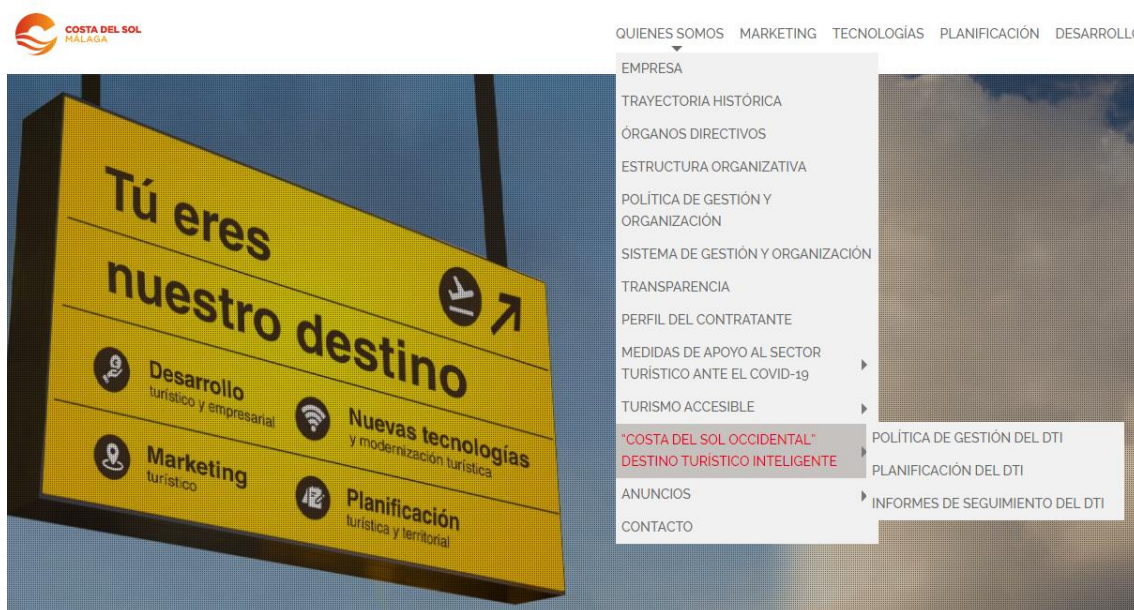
COSTA DEL SOL
MÁLAGA

QUIENES SOMOS MARKETING TECNOLOGÍAS PLANIFICACIÓN DESARROLL

EMPRESA
TRAYECTORIA HISTÓRICA
ÓRGANOS DIRECTIVOS
ESTRUCTURA ORGANIZATIVA
POLÍTICA DE GESTIÓN Y ORGANIZACIÓN
SISTEMA DE GESTIÓN Y ORGANIZACIÓN
TRANSPARENCIA
PERFIL DEL CONTRATANTE
MEDIDAS DE APOYO AL SECTOR TURÍSTICO ANTE EL COVID-19
TURISMO ACCESIBLE
"COSTA DEL SOL OCCIDENTAL" DESTINO TURÍSTICO INTELIGENTE
ANUNCIOS
CONTACTO

POLÍTICA DE GESTIÓN DEL DTI
PLANIFICACIÓN DEL DTI
INFORMES DE SEGUIMIENTO DEL DTI

Tú eres nuestro destino

Desarrollo
turístico y empresarial

Nuevas tecnologías
y modernización turística

Marketing
turístico

Planificación
turística y territorial